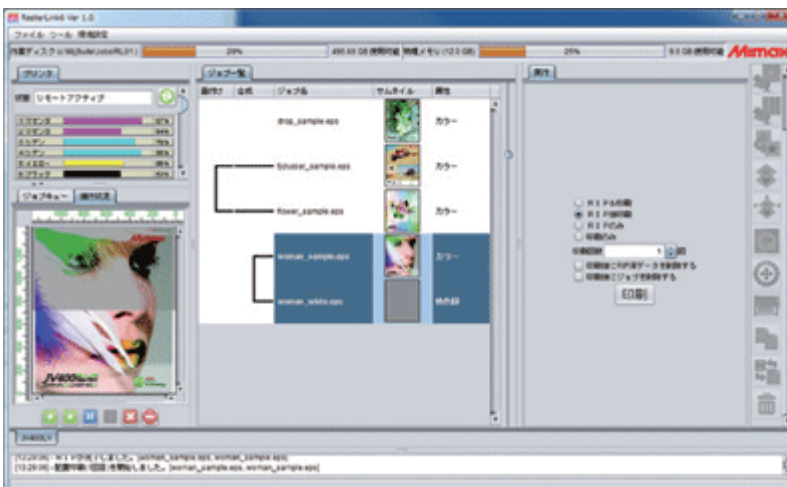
RasterLink6 Ver 1.0

ファイル ツール 環境設定

内蔵ディスク(C:¥MjSuite¥Jobs¥RL6¥) 29% 495.65 GB 使用可能 物理メモリ (12.0 GB) 25% 9.0 GB 使用可能 Mimaki

プリンタ

状態 リモートアクティブ

ジョブキュー 操作状況

ジョブ一覧

操作フラ 合成 ジョブ名 サムネイル 属性

drop_sample.eps カラー

Scholar_sample.eps カラー

flower_sample.eps カラー

woman_sample.eps カラー

woman_white.eps 特色印

実行

RIP&印刷
RIP後印刷
RIPのみ
印刷のみ

印刷部数 1

印刷後にRIPデータを削除する
印刷後にジョブを削除する

印刷

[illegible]

[13:28:06] - 配置印刷/印刷 を開始しました。 [woman_sample.eps, woman_sample.eps]